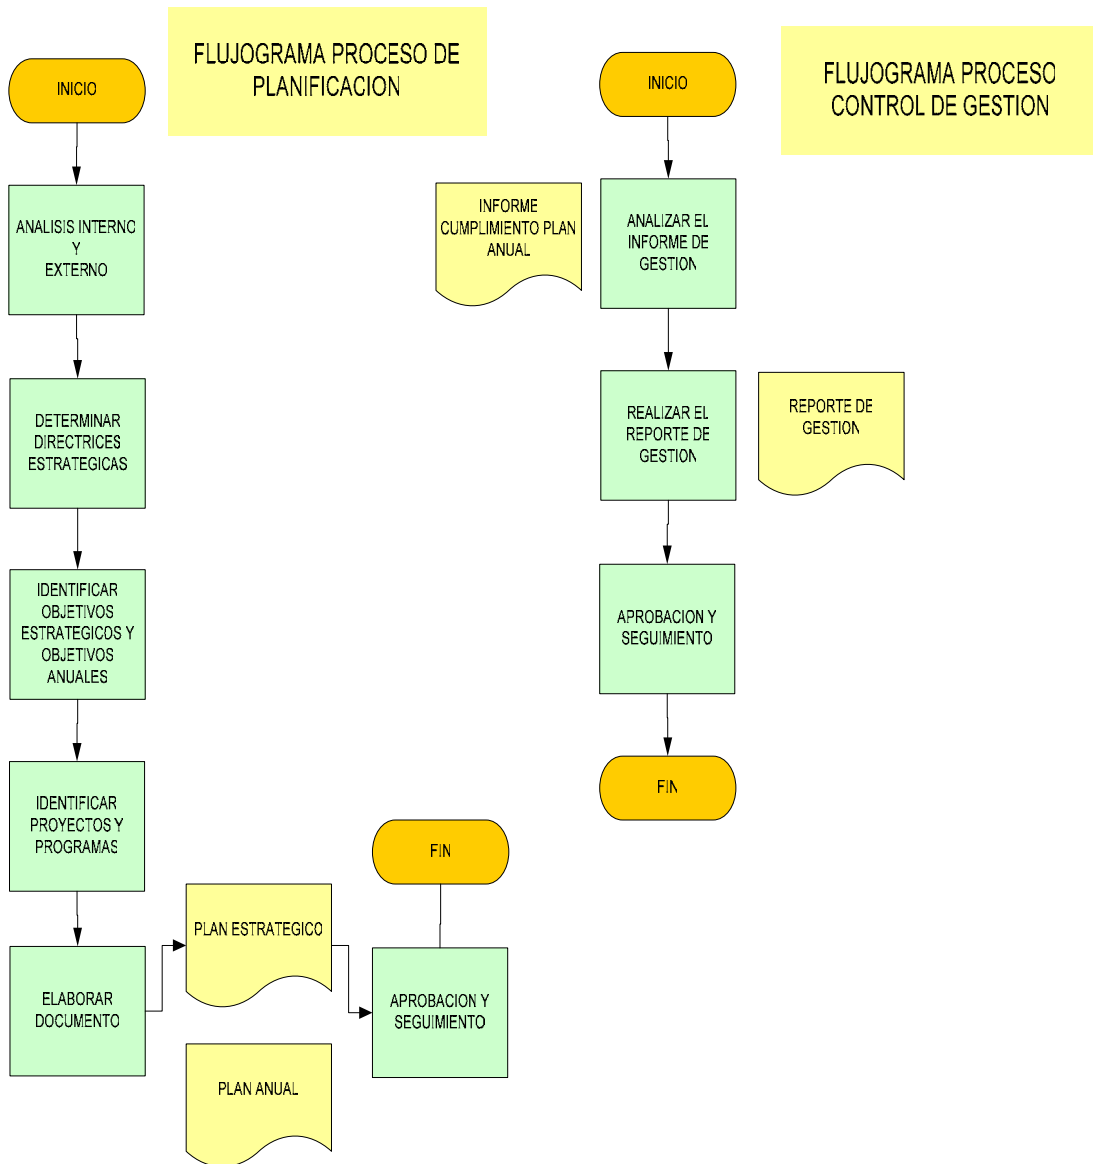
FLUJOGRAMA PROCESO DE PLANIFICACION

INICIO

ANALISIS INTERNO Y EXTERNO

DETERMINAR DIRECTRICES ESTRATEGICAS

IDENTIFICAR OBJETIVOS ESTRATEGICOS Y OBJETIVOS ANUALES

IDENTIFICAR PROYECTOS Y PROGRAMAS

ELABORAR DOCUMENTO

PLAN ESTRATEGICO

PLAN ANUAL

APROBACION Y SEGUIMIENTO

FIN

FLUJOGRAMA PROCESO CONTROL DE GESTION

INICIO

INFORME CUMPLIMIENTO PLAN ANUAL

ANALIZAR EL INFORME DE GESTION

REALIZAR EL REPORTE DE GESTION

REPORTE DE GESTION

APROBACION Y SEGUIMIENTO

FIN